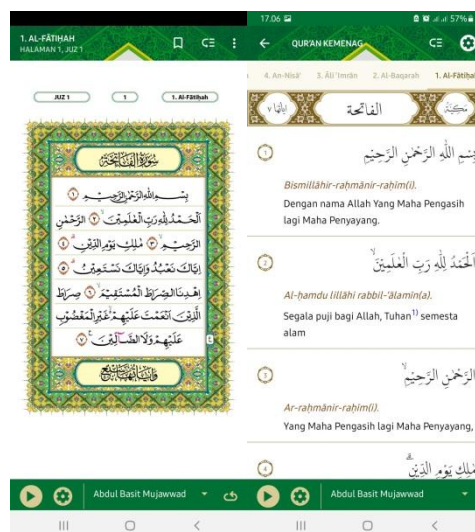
1. AL-FĀTIḤAH
HALAMAN 1, JUZ 1

JUZ 1
1
1. Al-Fātiḥah

سُورَةُ الفَاتِحَةِ

بِسْمِ اللَّهِ الرَّحْمَٰنِ الرَّحِيمِ ① الْحَمْدُ لِلَّهِ رَبِّ الْعَالَمِينَ ② الرَّحْمَٰنِ الرَّحِيمِ ③ مَالِكِ يَوْمِ الدِّينِ ④ إِيَّاكَ نَعْبُدُ وَإِيَّاكَ نَسْتَعِينُ ⑤ اهْدِنَا الصِّرَاطَ الْمُسْتَقِيمَ ⑥ صِرَاطَ الَّذِينَ أَنْعَمْتَ عَلَيْهِمْ غَيْرِ الْمَغْضُوبِ عَلَيْهِمْ وَلَا الضَّالِّينَ ⑦

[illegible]

Abdul Basit Mujawwad

17.06
57%
QUR'AN KEMENAG
4. An-Nisā' 3. Āli 'Imrān 2. Al-Baqarah 1. Al-Fātiḥa

الفاتحة

1
بِسْمِ اللَّهِ الرَّحْمَٰنِ الرَّحِيمِ
Bismillāhir-raḥmānir-raḥīm(i).
Dengan nama Allah Yang Maha Pengasih lagi Maha Penyayang.

2
الْحَمْدُ لِلَّهِ رَبِّ الْعَالَمِينَ
Al-ḥamdu lillāhi rabbil-'ālamīn(a).
Segala puji bagi Allah, Tuhan$^{1)}$ semesta alam

3
الرَّحْمَٰنِ الرَّحِيمِ
Ar-raḥmānir-raḥīm(i).
Yang Maha Pengasih lagi Maha Penyayang,

4
مَالِكِ يَوْمِ الدِّينِ

Abdul Basit Mujawwad